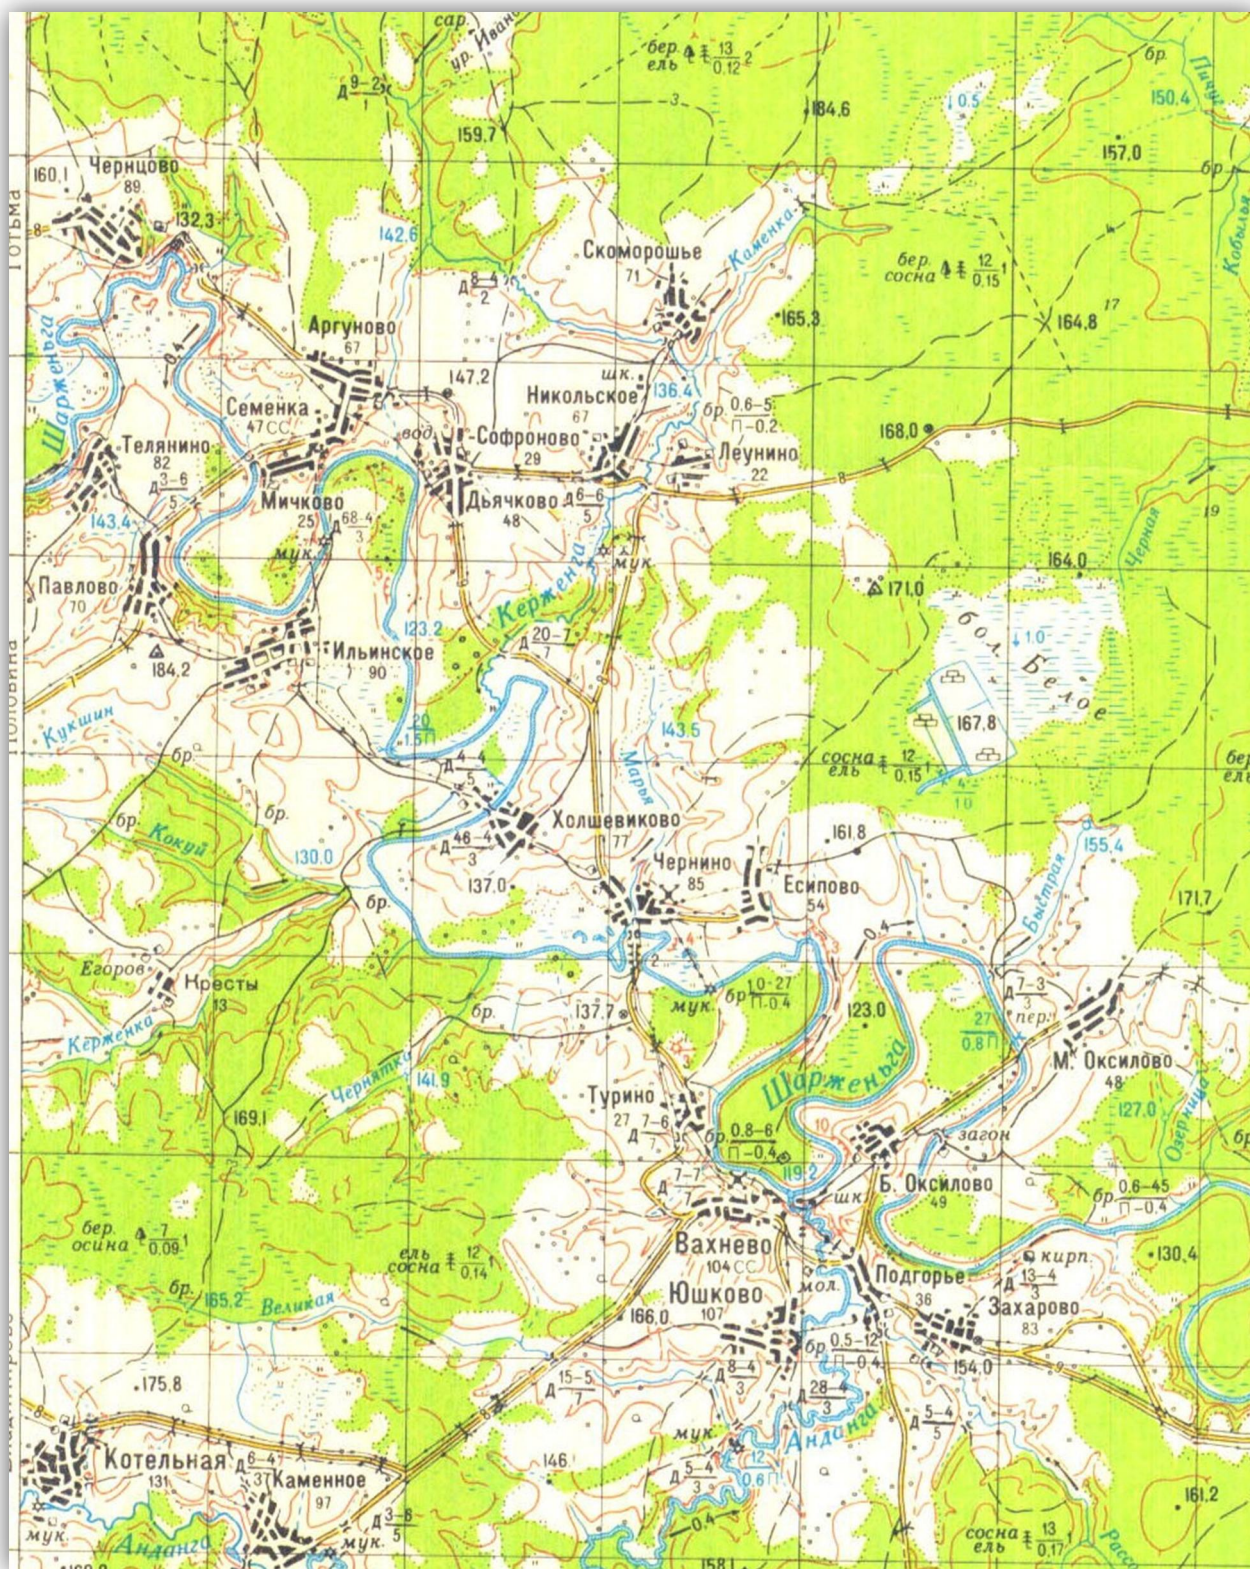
сар.
ур. Ивано
бер. ель $\frac{13}{0.12}$ 2
бр.
Д $\frac{9-2}{1}$
159,7
184,6
0,5
150,4
157,0
160,1
Черн­цово
89
132,3
Тотьма
142,6
Скоморошье
71
Каменка
бер. сосна $\frac{12}{0.15}$ 1
Кобылья
Д $\frac{8-4}{2}$
165,3
164,8
17
Шарженьга
Аргуново
67
147,2
Никольское
67
шк.
136,4
бр. $\frac{0.6-5}{П-0.2}$
Семенка
47 СС
вод.
Софроново
29
Леунино
22
168,0
Телянино
82
Д $\frac{3-6}{5}$
Мичково
25
Дьячково
48
Д $\frac{6-6}{5}$
143,4
Д $\frac{68-4}{3}$
мук.
мук.
164,0
Черная
19
Павлово
70
Керженга
171,0
184,2
Ильинское
90
123,2
Д $\frac{20-7}{7}$
бол. Белое
1,0
Кукшин
20
1,5П
143,5
167,8
бр.
Д $\frac{4-4}{5}$
Марья
сосна ель $\frac{12}{0.15}$ 1
бр.
Кокуй
бр.
Холшевиково
77
Д $\frac{46-4}{3}$
10
161,8
155,4
130,0
137,0
Чернино
85
Есипово
54
Быстрая
171,7
бр.
0,4
Егоров
Кресты
13
2
бр $\frac{10-27}{П-0.4}$
Д $\frac{7-3}{3}$ пер.
Керженка
бр.
137,7
мук.
123,0
27
0,8П
М. Оксилово
48
Чернятка
141,9
Шарженьга
Турино
27
Д $\frac{7-6}{7}$
127,0
Озерница
169,1
бр. $\frac{0.8-6}{П-0.4}$
загон
119,2
Б. Оксилово
49
Д $\frac{7-7}{7}$
шк.
бр. $\frac{0.6-45}{П-0.4}$
бер. осина $\frac{7}{0.09}$ 1
ель сосна $\frac{12}{0.14}$
Вахнево
104 СС
кирп.
130,4
мол.
Подгорье
36
Д $\frac{13-4}{3}$
Захарово
83
бр.
165,2
Великая
Юшково
107
166,0
бр $\frac{0.5-12}{П-0.4}$
154,0
175,8
Д $\frac{15-5}{7}$
Д $\frac{8-4}{3}$
Д $\frac{28-4}{3}$
Д $\frac{5-4}{5}$
Анданга
мук.
Котельная
131
Д $\frac{6-4}{3}$
Каменное
97
146
Д $\frac{5-4}{3}$
12
0,6П
мук.
Д $\frac{3-8}{5}$
мук.
Анданга
0,4
161,2
сосна ель $\frac{13}{0.17}$ 1
Рассо
158,1